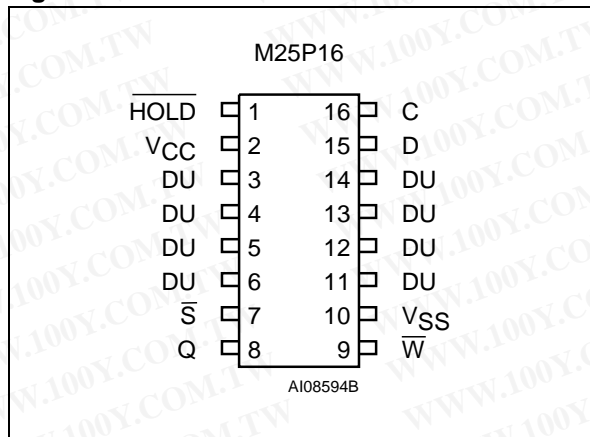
M25P16

| | | | |
|---|---|---|---|
| $\overline{HOLD}$ | 1 | 16 | C |
| $V_{CC}$ | 2 | 15 | D |
| DU | 3 | 14 | DU |
| DU | 4 | 13 | DU |
| DU | 5 | 12 | DU |
| DU | 6 | 11 | DU |
| $\overline{S}$ | 7 | 10 | $V_{SS}$ |
| Q | 8 | 9 | $\overline{W}$ |

AI08594B

WWW.100Y.COM.TW